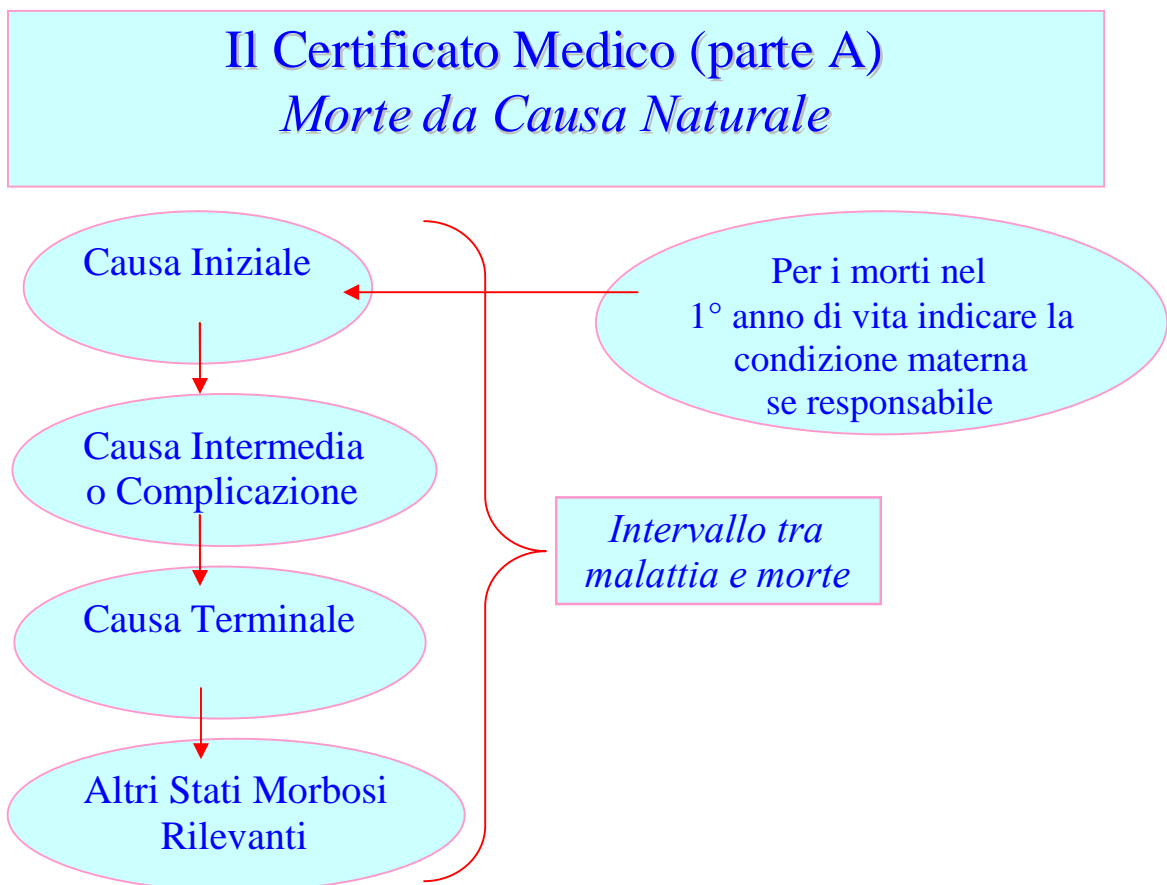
Il Certificato Medico (parte A)
*Morte da Causa Naturale*

Causa Iniziale

Per i morti nel 1° anno di vita indicare la condizione materna se responsabile

Causa Intermedia o Complicazione

*Intervallo tra malattia e morte*

Causa Terminale

Altri Stati Morbosi Rilevanti